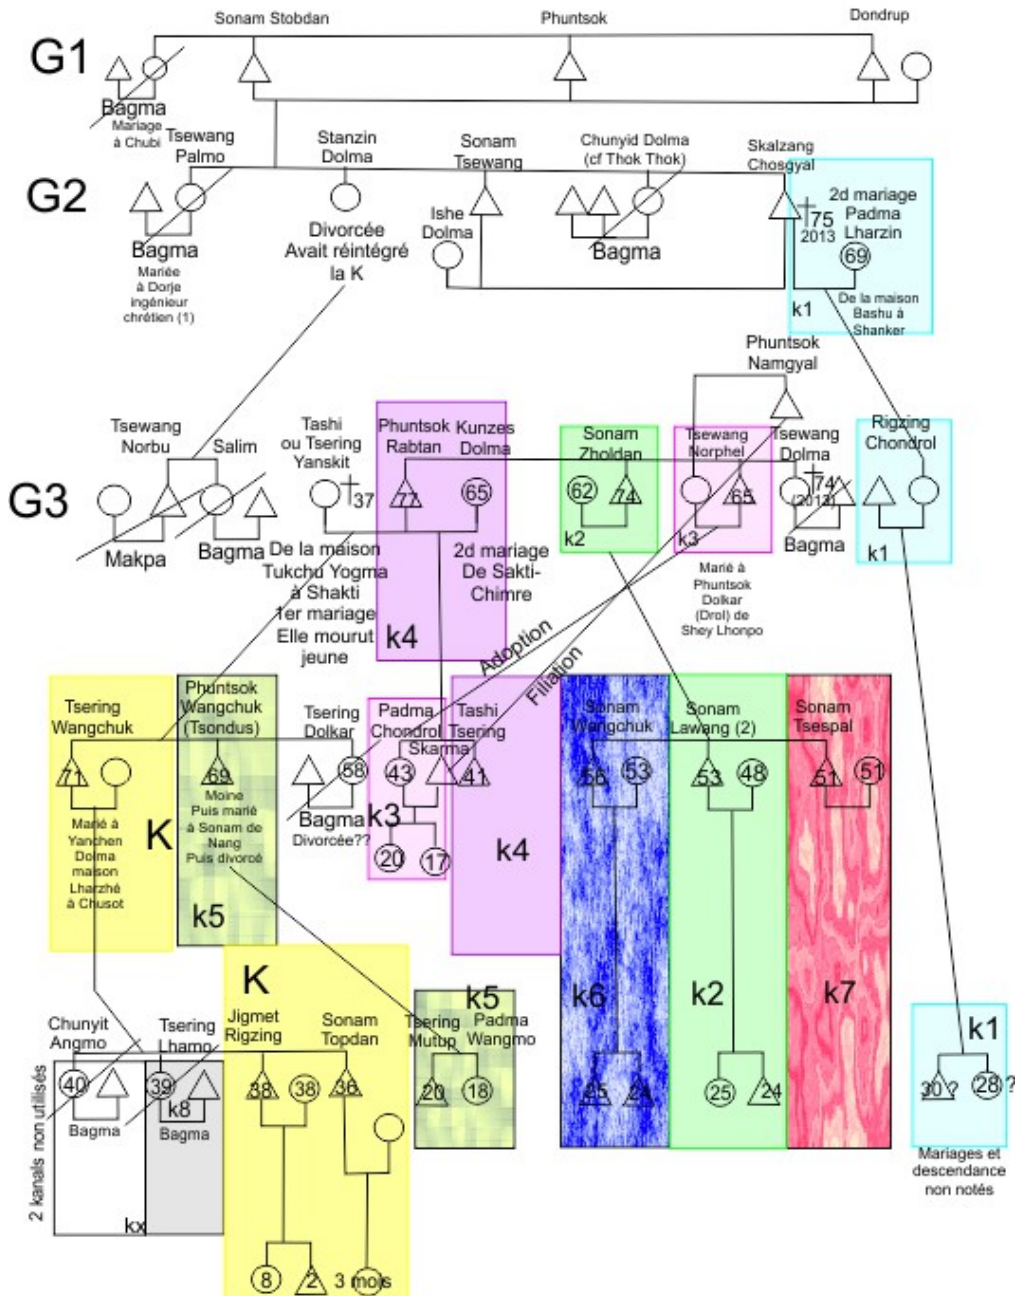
G1

Sonam Stobdan

Phuntsok

Dondrup

Bagma
Mariage à Chubi

Tsewang Palmo

Stanzin Dolma

Sonam Tsewang

Chunyid Dolma (cf Thok Thok)

Skalzang Chosgyal

G2

Bagma
Mariée à Dorje ingénieur chrétien (1)

Divorcée
Avait réintégré la K

Ishe Dolma

Bagma

75
2013

2d mariage
Padma Lharzin
69
De la maison Bashu à Shanker

k1

Phuntsok Namgyal

Tsewang Norbu

Salim

Tashi ou Tsering Yanskit
37

Phuntsok Rabtan
77

Kunzes Dolma
65

Sonam Zholdan
62
74
k2

Tsewang Norphel
65
k3

Tsewang Dolma
74
(2013)

Rigzing Chondrol
k1

G3

Makpa

Bagma

De la maison Tukchu Yogma à Shakti
1er mariage
Elle mourut jeune

2d mariage
De Sakti-Chimre

k4

Bagma

Marié à Phuntsok Dolkar (Drol) de Shey Lhonpo

Adoption

Filiation

Tsering Wangchuk
71
Marié à Yanchen Dolma maison Lharzhé à Chusot

K

Phuntsok Wangchuk (Tsondus)
69
Moine
Puis marié à Sonam de Nang
Puis divorcé

k5

Tsering Dolkar
58
Bagma
Divorcée??

Padma Chondrol
43

Skarma

Tashi Tsering
41

k3
20
17

k4

Sonam Wangchuk
56
53

Sonam Lawang (2)
53
48

Sonam Tsespal
51
51

K

Jigmet Rigzing
38
38

Sonam Topdan
36

k5
Tsering Mutup
20

Padma Wangmo
18

k6
25
21

k2
25
24

k7

k1
30?
28?
Mariages et descendance non notés

Chunyit Angmo
40
Bagma

Tsering Lhamo
39
k8
Bagma

2 kanals non utilisés

kx

8
2
3 mois